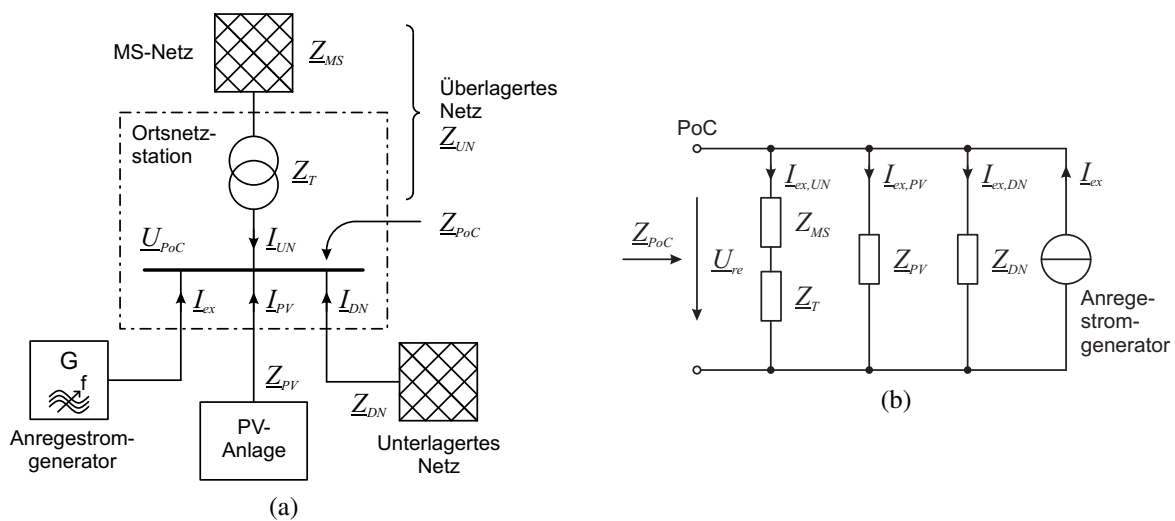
MS-Netz
$\underline{Z}_{MS}$
Überlagertes Netz
$\underline{Z}_{UN}$
Ortsnetzstation
$\underline{Z}_{T}$
$\underline{Z}_{PoC}$
$\underline{U}_{PoC}$
$\underline{I}_{UN}$
$\underline{I}_{ex}$
$\underline{I}_{PV}$
$\underline{I}_{DN}$
G
f
$\underline{Z}_{PV}$
$\underline{Z}_{DN}$
Anregestromgenerator
PV-Anlage
Unterlagertes Netz
(a)

PoC
$\underline{I}_{ex,UN}$
$\underline{I}_{ex,PV}$
$\underline{I}_{ex,DN}$
$\underline{I}_{ex}$
$\underline{Z}_{PoC}$
$\underline{U}_{re}$
$Z_{MS}$
$\underline{Z}_{T}$
$\underline{Z}_{PV}$
$\underline{Z}_{DN}$
Anregestromgenerator
(b)